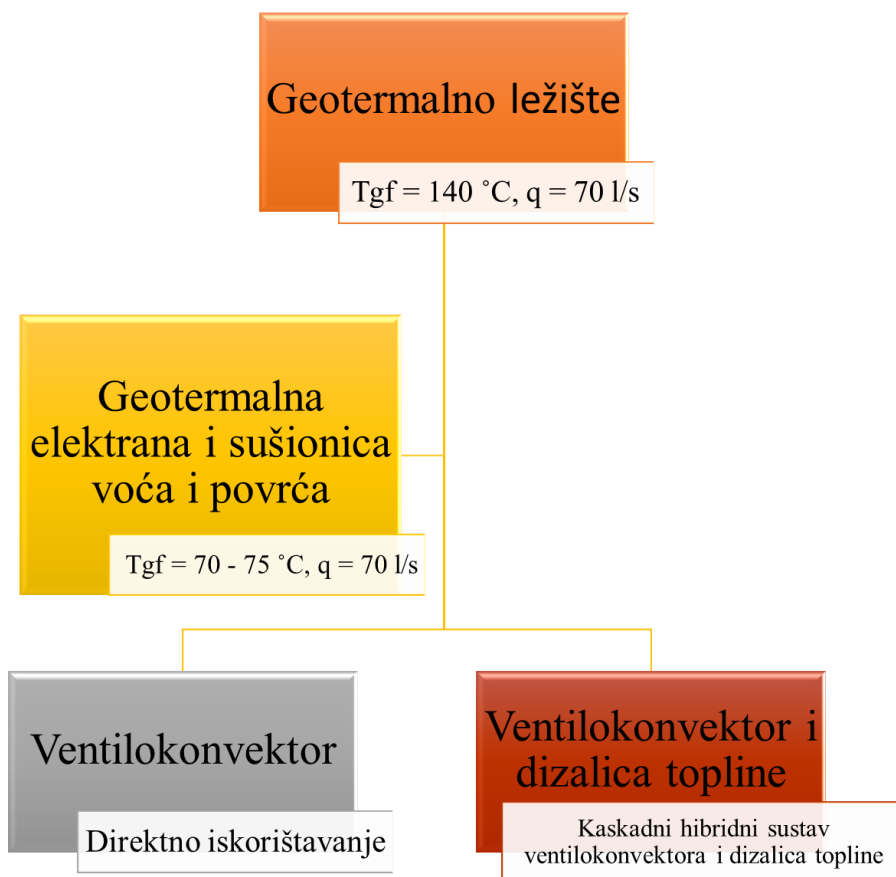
Geotermalno ležište

Tgf = 140 ˚C, q = 70 l/s

Geotermalna elektrana i sušionica voća i povrća

Tgf = 70 - 75 ˚C, q = 70 l/s

Ventilokonvektor

Direktno iskorištavanje

Ventilokonvektor i dizalica topline

Kaskadni hibridni sustav ventilokonvektora i dizalica topline